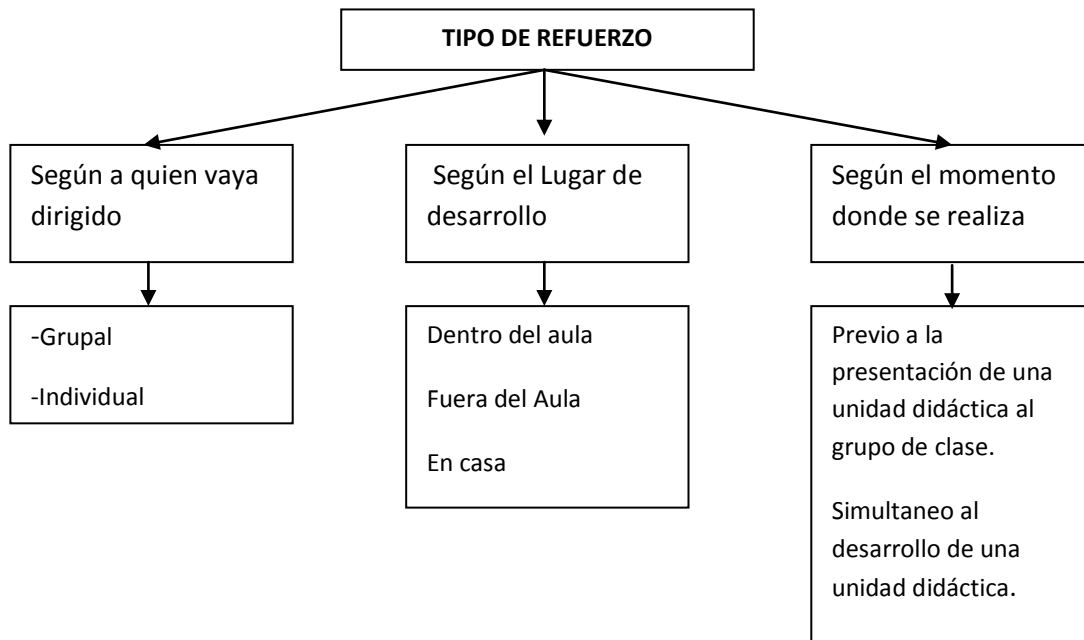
TIPO DE REFUERZO

Según a quien vaya dirigido

-Grupal

-Individual

Según el Lugar de desarrollo

Dentro del aula

Fuera del Aula

En casa

Según el momento donde se realiza

Previo a la presentación de una unidad didáctica al grupo de clase.

Simultaneo al desarrollo de una unidad didáctica.